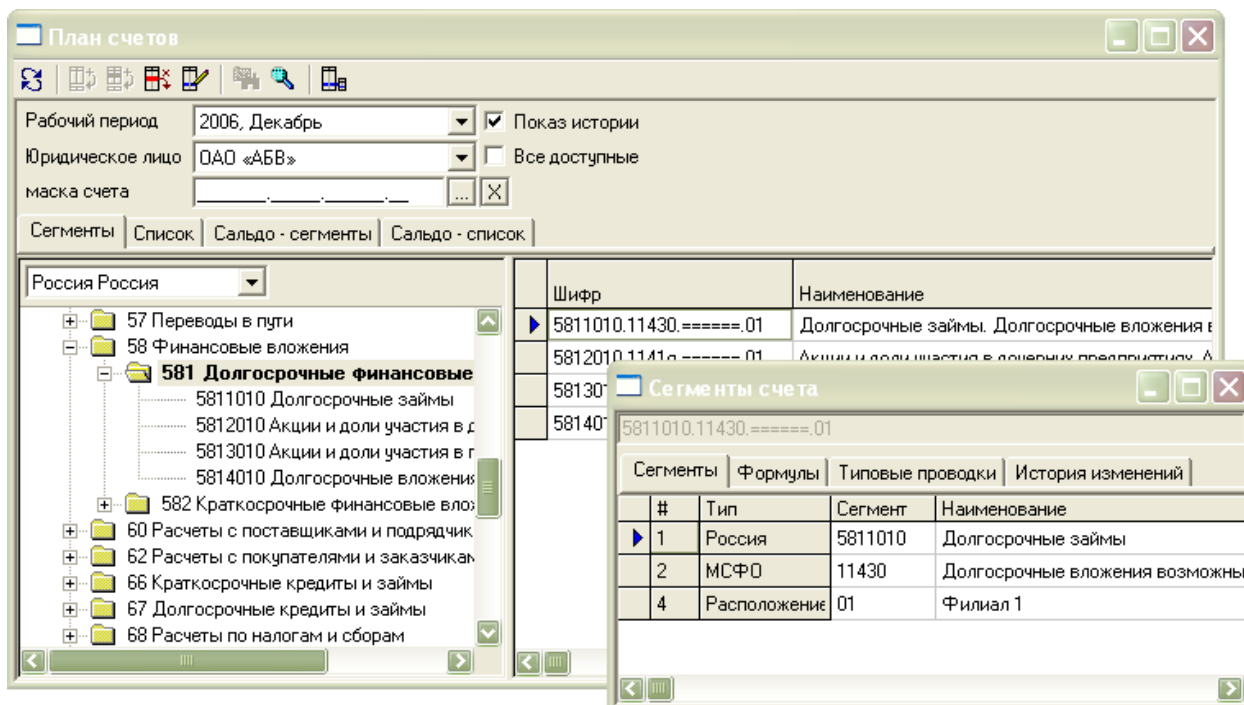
План счетов

Рабочий период 2006, Декабрь
Показ истории
Юридическое лицо ОАО «АБВ»
Все доступные
маска счета _______._____._______.__

Сегменты | Список | Сальдо - сегменты | Сальдо - список

Россия Россия

57 Переводы в пути
58 Финансовые вложения
581 Долгосрочные финансовые
5811010 Долгосрочные займы
5812010 Акции и доли участия в д
5813010 Акции и доли участия в г
5814010 Долгосрочные вложения
582 Краткосрочные финансовые влож
60 Расчеты с поставщиками и подрядчик
62 Расчеты с покупателями и заказчикам
66 Краткосрочные кредиты и займы
67 Долгосрочные кредиты и займы
68 Расчеты по налогам и сборам

| Шифр | Наименование |
|---|---|
| 5811010.11430.======.01 | Долгосрочные займы. Долгосрочные вложения в |
| 5812010.1141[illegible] | Акции и доли участия в дочерних предприятиях. А |
| 58130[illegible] | |
| 58140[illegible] | |

Сегменты счета

5811010.11430.======.01

Сегменты | Формулы | Типовые проводки | История изменений

| # | Тип | Сегмент | Наименование |
|---|---|---|---|
| 1 | Россия | 5811010 | Долгосрочные займы |
| 2 | МСФО | 11430 | Долгосрочные вложения возможны |
| 4 | Расположение | 01 | Филиал 1 |